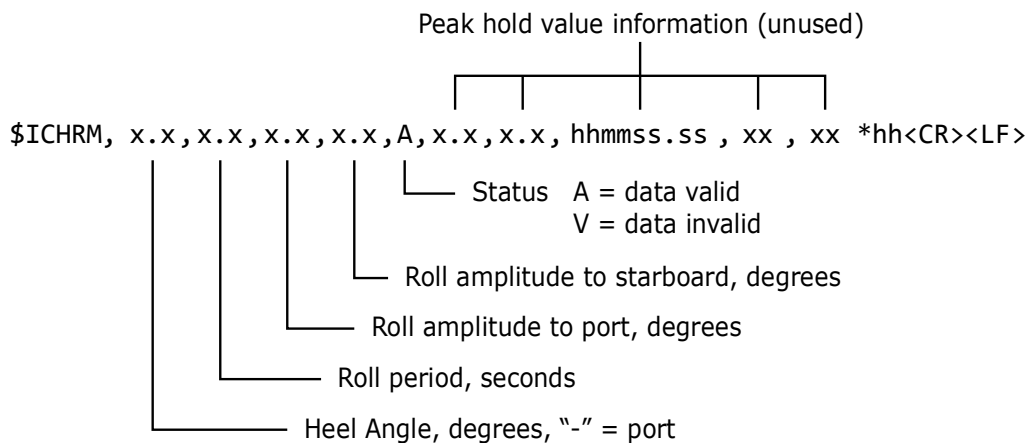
Peak hold value information (unused)

\$ICHRM, x.x,x.x,x.x,x.x,A,x.x,x.x, hhmmss.ss , xx , xx *hh<CR><LF>

Status A = data valid
V = data invalid

Roll amplitude to starboard, degrees

Roll amplitude to port, degrees

Roll period, seconds

Heel Angle, degrees, "-" = port